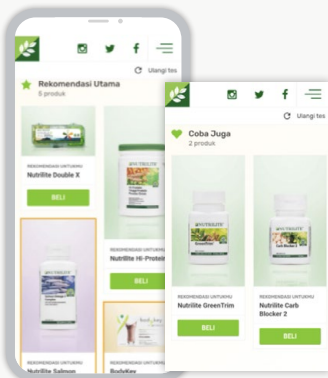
Ulangi tes

Rekomendasi Utama
5 produk

REKOMENDASI UNTUKMU
Nutrilite Double X

BELI

NUTRILITE

REKOMENDASI UNTUKMU
Nutrilite Hi-Protein

BELI

NUTRILITE

Nutrilite Salmon

BodyKey

Ulangi tes

Coba Juga
2 produk

NUTRILITE

NUTRILITE

REKOMENDASI UNTUKMU
Nutrilite GreenTrim

BELI

REKOMENDASI UNTUKMU
Nutrilite Carb Blocker 2

BELI